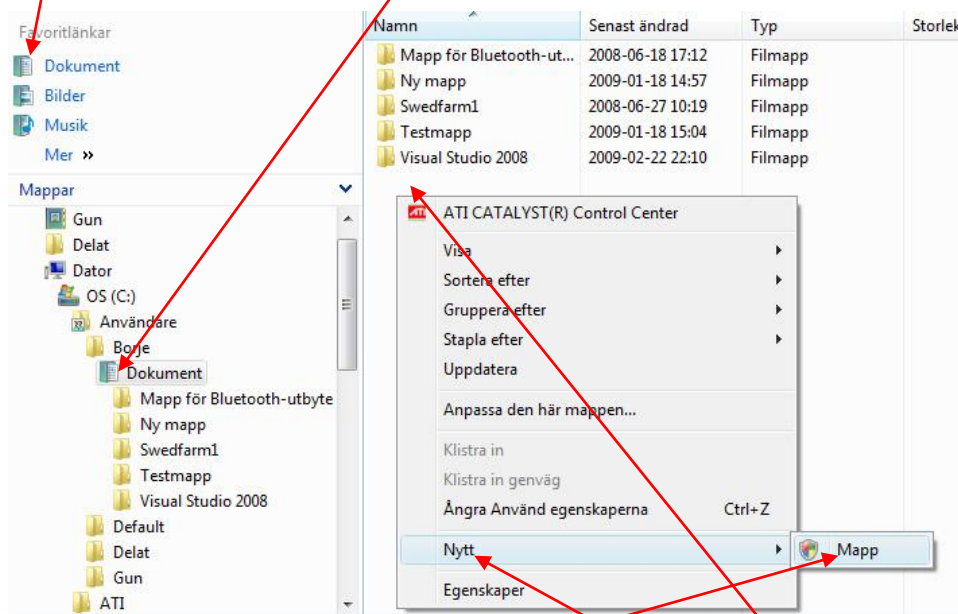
Favoritlänkar
Dokument
Bilder
Musik
Mer »

Mappar
Gun
Delat
Dator
OS (C:)
Användare
Borje
Dokument
Mapp för Bluetooth-utbyte
Ny mapp
Swedfarm1
Testmapp
Visual Studio 2008
Default
Delat
Gun
ATI

| Namn | Senast ändrad | Typ | Storlek |
|---|---|---|---|
| Mapp för Bluetooth-ut... | 2008-06-18 17:12 | Filmapp | |
| Ny mapp | 2009-01-18 14:57 | Filmapp | |
| Swedfarm1 | 2008-06-27 10:19 | Filmapp | |
| Testmapp | 2009-01-18 15:04 | Filmapp | |
| Visual Studio 2008 | 2009-02-22 22:10 | Filmapp | |

ATI CATALYST(R) Control Center
Visa
Sortera efter
Gruppera efter
Stapla efter
Uppdatera
Anpassa den här mappen...
Klistra in
Klistra in genväg
Ångra Använd egenskaperna Ctrl+Z
Nytt
Egenskaper

Mapp